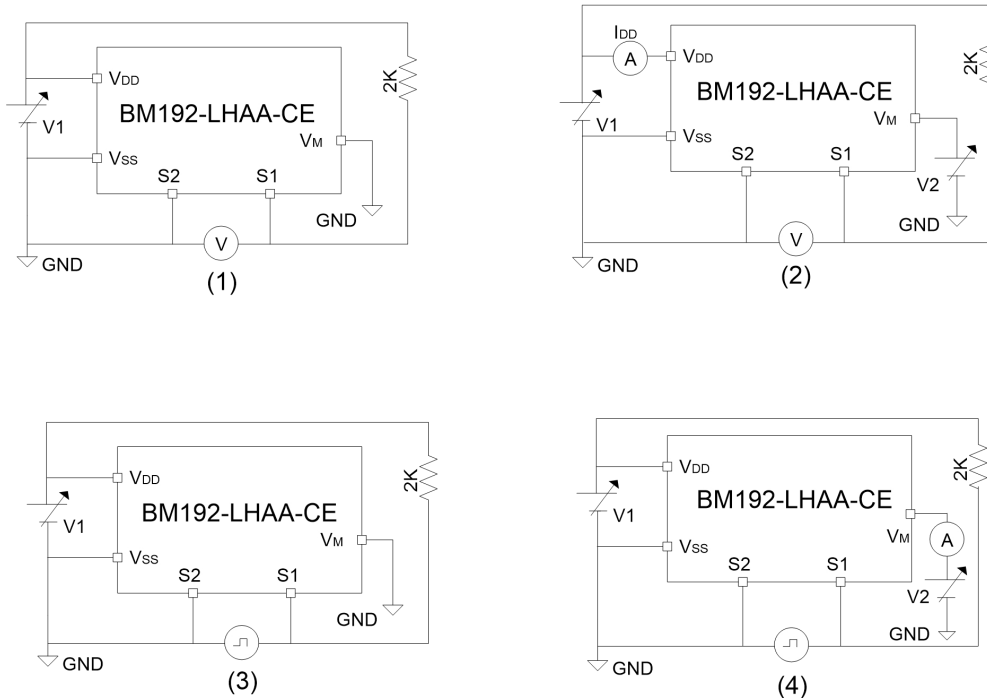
$V_{DD}$
BM192-LHAA-CE
2K
V1
$V_{SS}$
$V_M$
S2
S1
GND
V
GND
(1)

$I_{DD}$
A
$V_{DD}$
2K
BM192-LHAA-CE
V1
$V_{SS}$
$V_M$
S2
S1
V2
GND
V
GND
(2)

$V_{DD}$
2K
V1
BM192-LHAA-CE
$V_{SS}$
$V_M$
S2
S1
GND
GND
(3)

$V_{DD}$
2K
BM192-LHAA-CE
V1
$V_M$
A
$V_{SS}$
S2
S1
V2
GND
GND
(4)